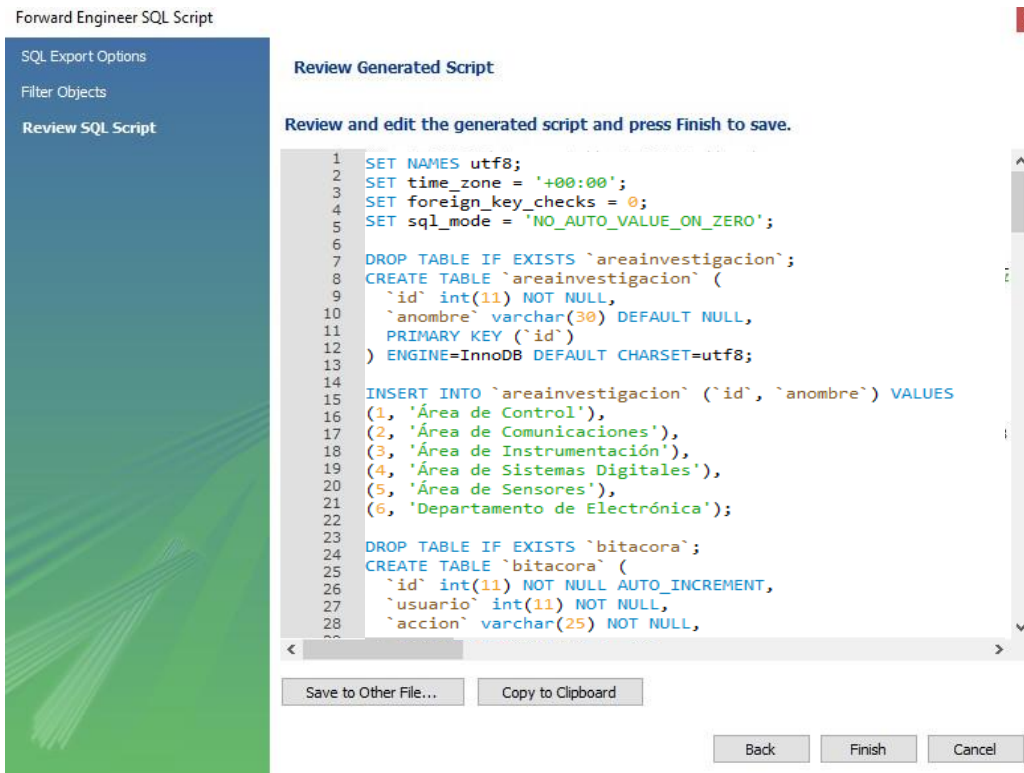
Forward Engineer SQL Script

SQL Export Options
Filter Objects
Review SQL Script

Review Generated Script

Review and edit the generated script and press Finish to save.

1 SET NAMES utf8;
2 SET time_zone = '+00:00';
3 SET foreign_key_checks = 0;
4 SET sql_mode = 'NO_AUTO_VALUE_ON_ZERO';
5
6
7 DROP TABLE IF EXISTS `areainvestigacion`;
8 CREATE TABLE `areainvestigacion` (
9 `id` int(11) NOT NULL,
10 `anombre` varchar(30) DEFAULT NULL,
11 PRIMARY KEY (`id`)
12 ) ENGINE=InnoDB DEFAULT CHARSET=utf8;
13
14
15 INSERT INTO `areainvestigacion` (`id`, `anombre`) VALUES
16 (1, 'Área de Control'),
17 (2, 'Área de Comunicaciones'),
18 (3, 'Área de Instrumentación'),
19 (4, 'Área de Sistemas Digitales'),
20 (5, 'Área de Sensores'),
21 (6, 'Departamento de Electrónica');
22
23
24 DROP TABLE IF EXISTS `bitacora`;
25 CREATE TABLE `bitacora` (
26 `id` int(11) NOT NULL AUTO_INCREMENT,
27 `usuario` int(11) NOT NULL,
28 `accion` varchar(25) NOT NULL,

Save to Other File...
Copy to Clipboard

Back
Finish
Cancel